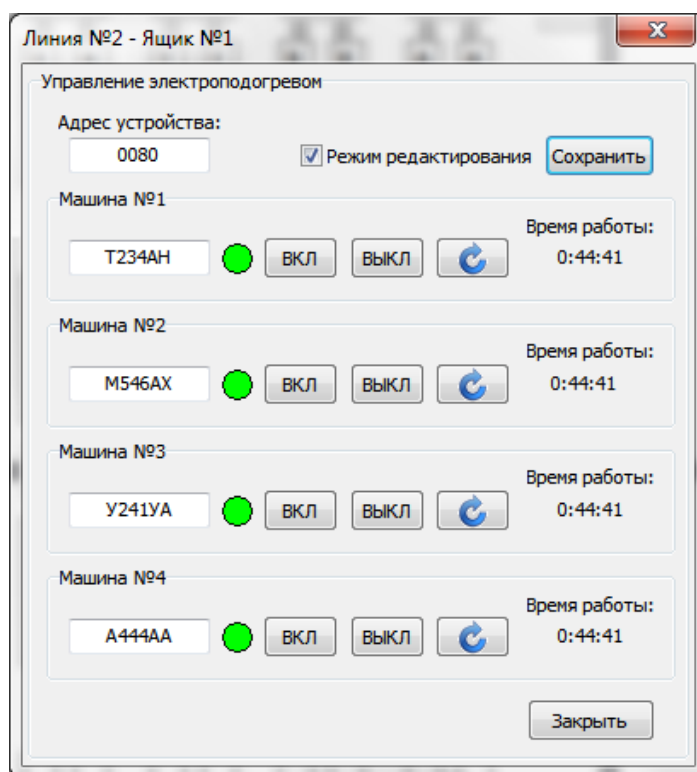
Линия №2 - Ящик №1

Управление электроподогревом

Адрес устройства:
0080
Режим редактирования
Сохранить

Машина №1
T234AH
ВКЛ
ВЫКЛ
Время работы:
0:44:41

Машина №2
M546AX
ВКЛ
ВЫКЛ
Время работы:
0:44:41

Машина №3
У241УА
ВКЛ
ВЫКЛ
Время работы:
0:44:41

Машина №4
A444AA
ВКЛ
ВЫКЛ
Время работы:
0:44:41

Закрыть